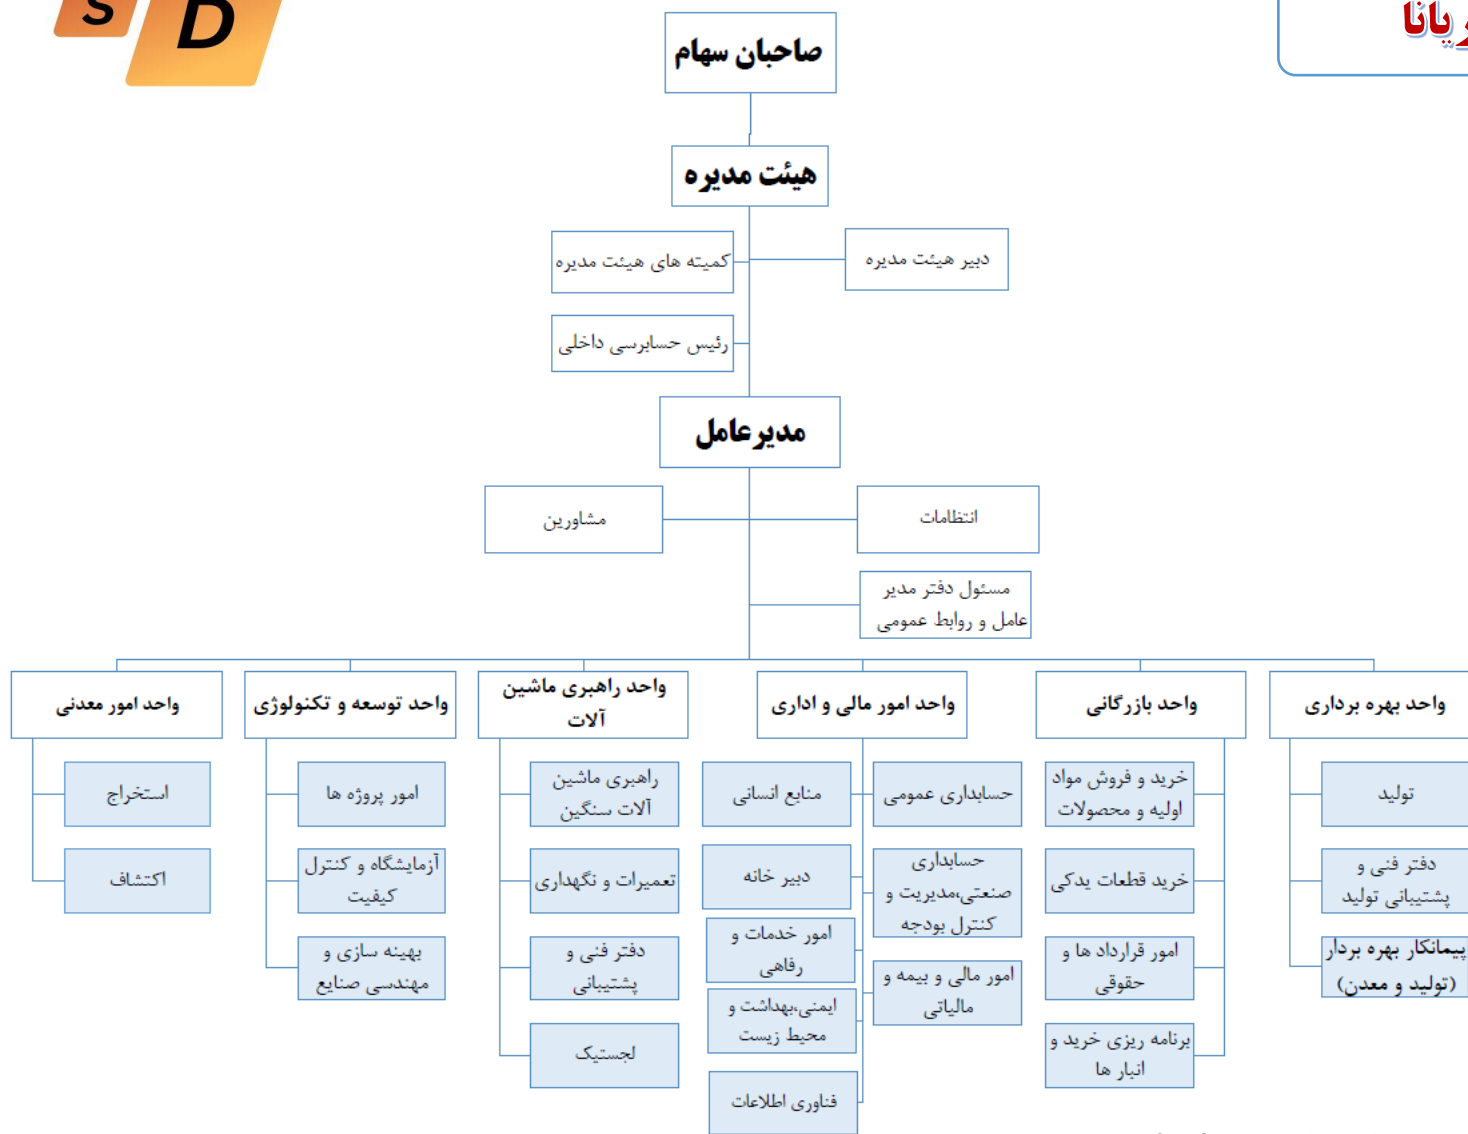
S D

ریانا

صاحبان سهام

هیئت مدیره

دبیر هیئت مدیره

کمیته های هیئت مدیره

رئیس حسابرسی داخلی

مدیرعامل

انتظامات

مشاورین

مسئول دفتر مدیر عامل و روابط عمومی

واحد بهره برداری

تولید

دفتر فنی و پشتیبانی تولید

پیمانکار بهره بردار (تولید و معدن)

واحد بازرگانی

خرید و فروش مواد اولیه و محصولات

خرید قطعات یدکی

امور قرارداد ها و حقوقی

برنامه ریزی خرید و انبار ها

واحد امور مالی و اداری

حسابداری عمومی

حسابداری صنعتی،مدیریت و کنترل بودجه

امور مالی و بیمه و مالیاتی

منابع انسانی

دبیر خانه

امور خدمات و رفاهی

ایمنی،بهداشت و محیط زیست

فناوری اطلاعات

واحد راهبری ماشین آلات

راهبری ماشین آلات سنگین

تعمیرات و نگهداری

دفتر فنی و پشتیبانی

لجستیک

واحد توسعه و تکنولوژی

امور پروژه ها

آزمایشگاه و کنترل کیفیت

بهینه سازی و مهندسی صنایع

واحد امور معدنی

استخراج

اکتشاف